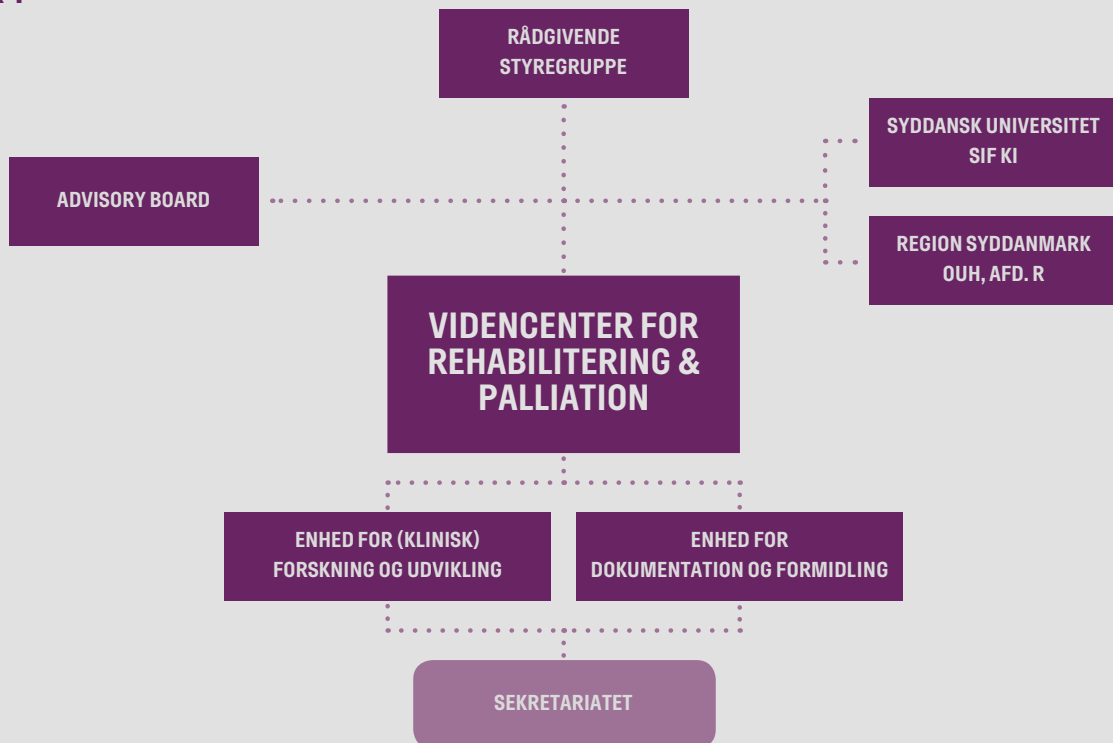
RÅDGIVENDE STYREGRUPPE

SYDDANSK UNIVERSITET SIF KI

ADVISORY BOARD

REGION SYDDANMARK OUH, AFD. R

VIDENCENTER FOR REHABILITERING & PALLIATION

ENHED FOR (KLINISK) FORSKNING OG UDVIKLING

ENHED FOR DOKUMENTATION OG FORMIDLING

SEKRETARIATET